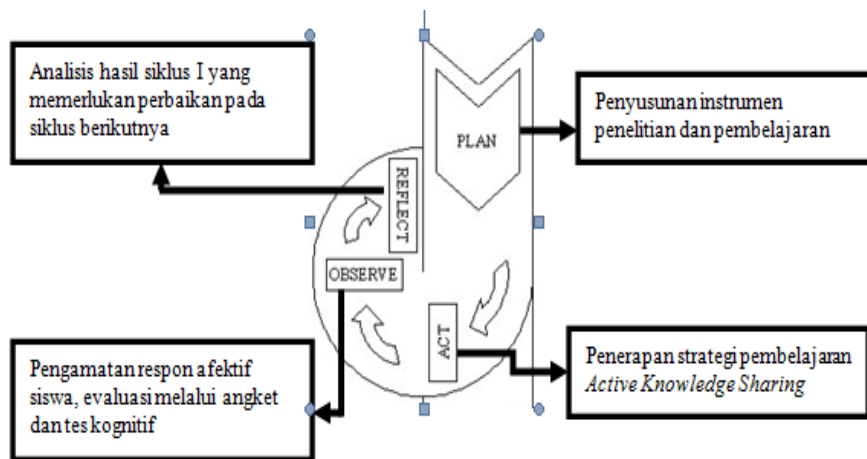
Analisis hasil siklus I yang memerlukan perbaikan pada siklus berikutnya

PLAN

Penyusunan instrumen penelitian dan pembelajaran

REFLECT

OBSERVE

ACT

Pengamatan respon afektif siswa, evaluasi melalui angket dan tes kognitif

Penerapan strategi pembelajaran *Active Knowledge Sharing*